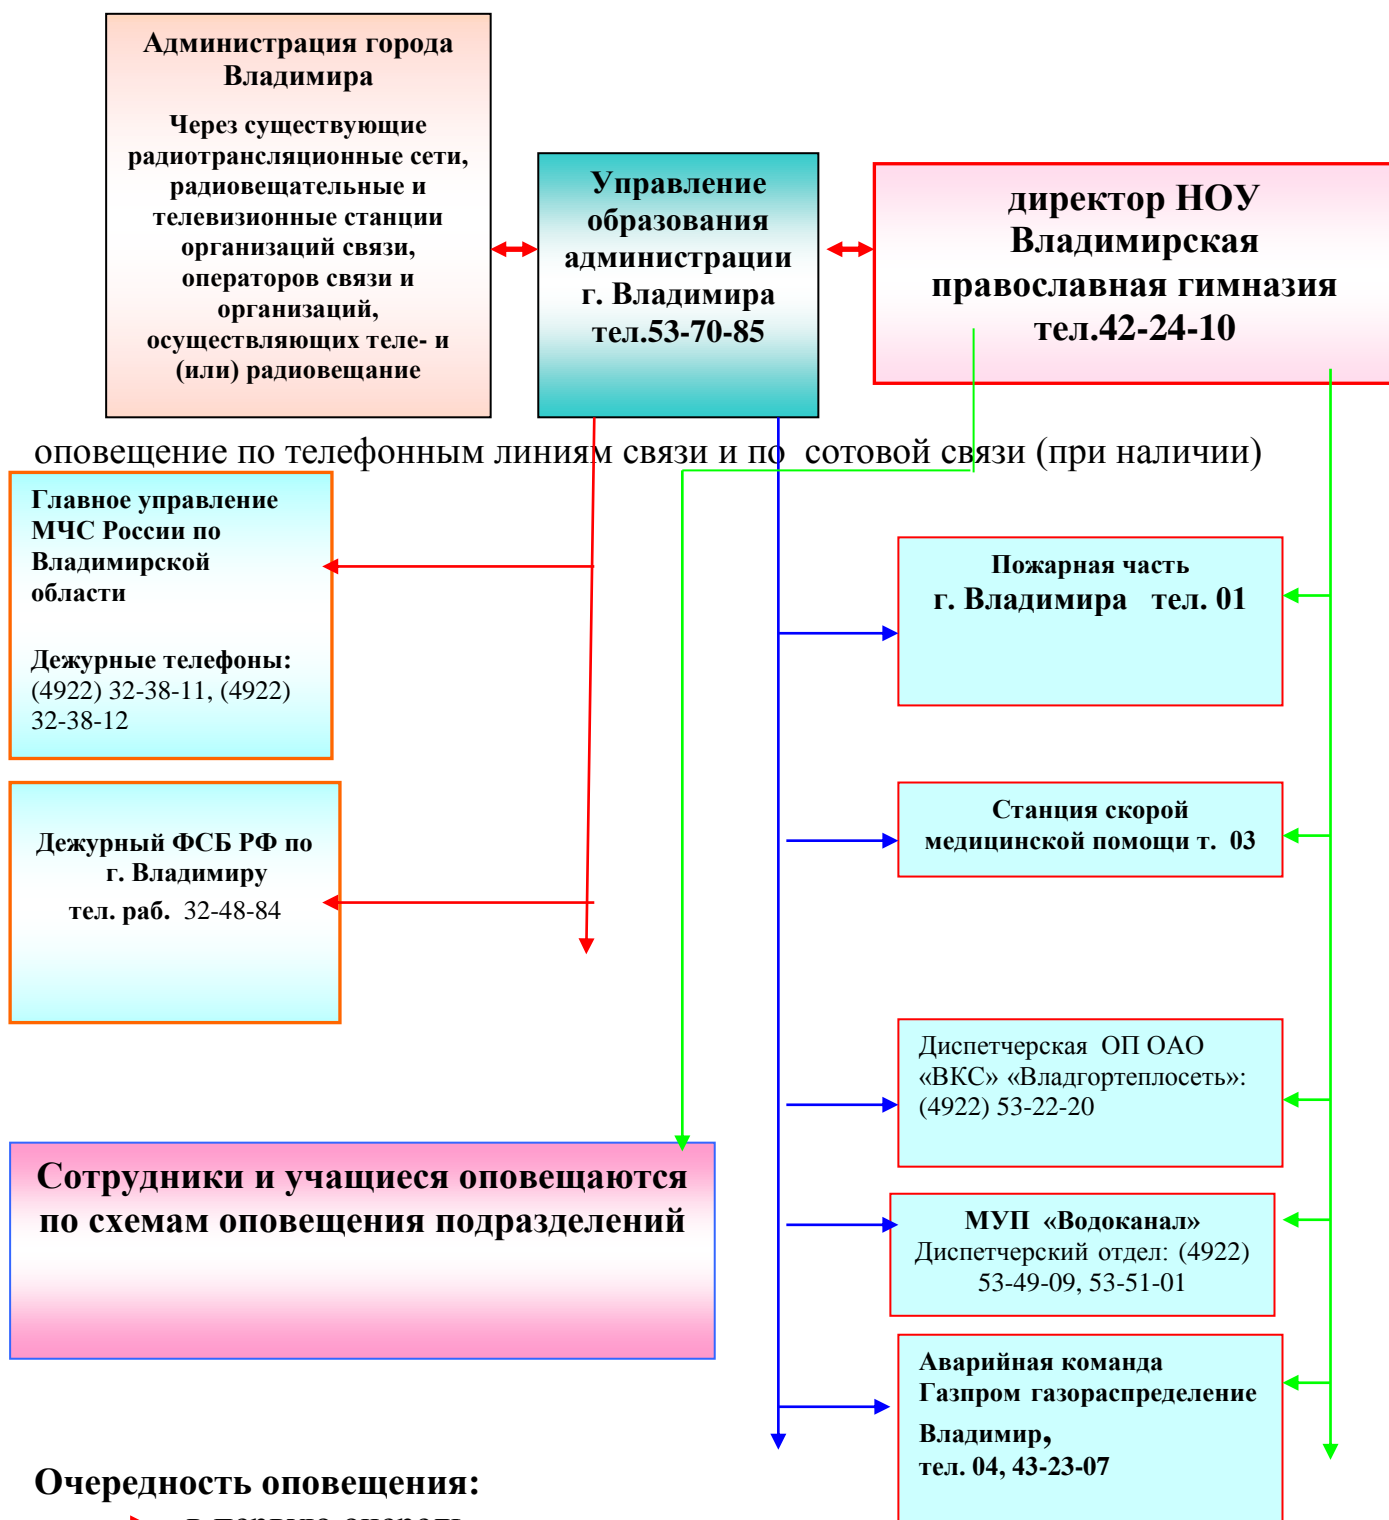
Администрация города Владимира

Через существующие радиотрансляционные сети, радиовещательные и телевизионные станции организаций связи, операторов связи и организаций, осуществляющих теле- и (или) радиовещание

Управление образования администрации г. Владимира тел.53-70-85

директор НОУ Владимирская православная гимназия тел.42-24-10

оповещение по телефонным линиям связи и по сотовой связи (при наличии)

Главное управление МЧС России по Владимирской области

Дежурные телефоны: (4922) 32-38-11, (4922) 32-38-12

Пожарная часть г. Владимира тел. 01

Дежурный ФСБ РФ по г. Владимиру тел. раб. 32-48-84

Станция скорой медицинской помощи т. 03

Диспетчерская ОП ОАО «ВКС» «Владгортеплосеть»: (4922) 53-22-20

Сотрудники и учащиеся оповещаются по схемам оповещения подразделений

МУП «Водоканал» Диспетчерский отдел: (4922) 53-49-09, 53-51-01

Аварийная команда Газпром газораспределение Владимир, тел. 04, 43-23-07

Очередность оповещения:

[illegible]